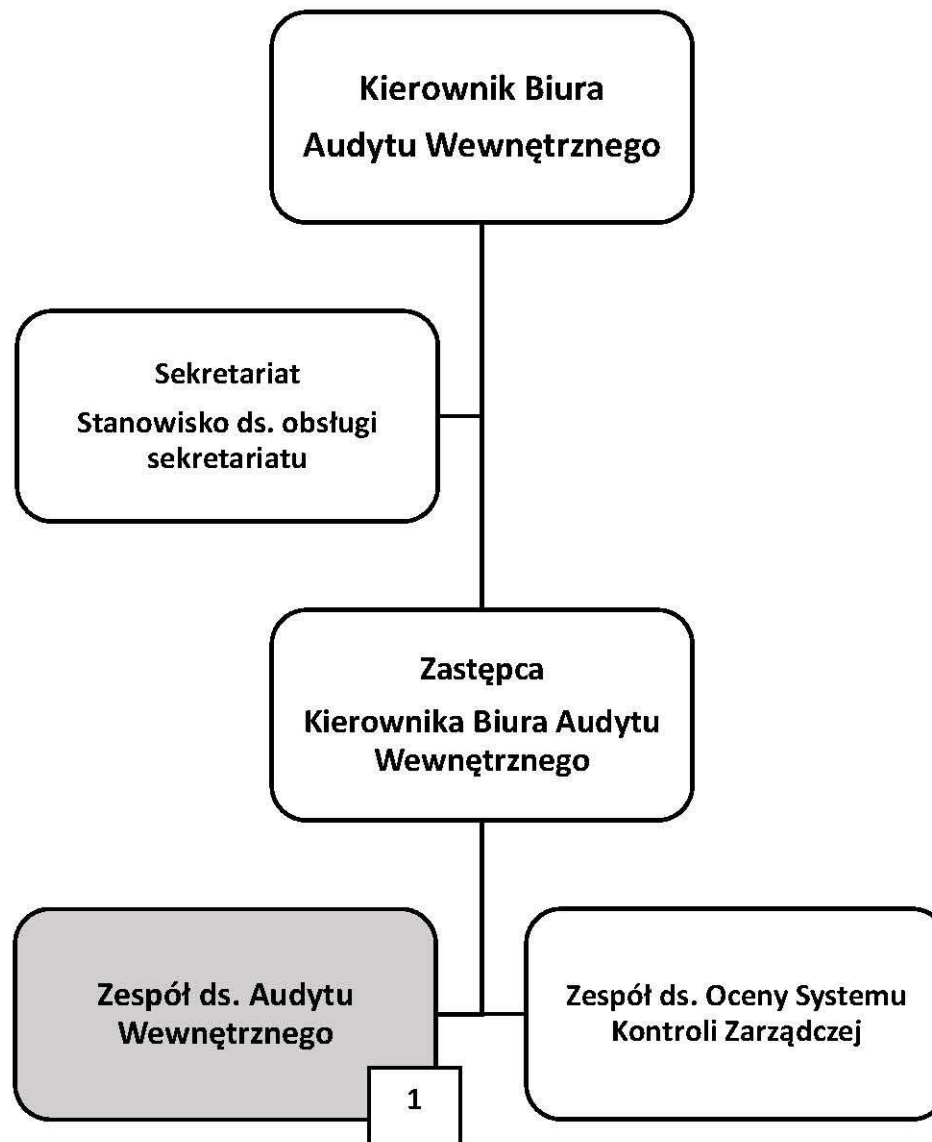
Kierownik Biura Audytu Wewnętrznego

Sekretariat
Stanowisko ds. obsługi sekretariatu

Zastępca
Kierownika Biura Audytu Wewnętrznego

Zespół ds. Audytu Wewnętrznego

1

Zespół ds. Oceny Systemu Kontroli Zarządczej